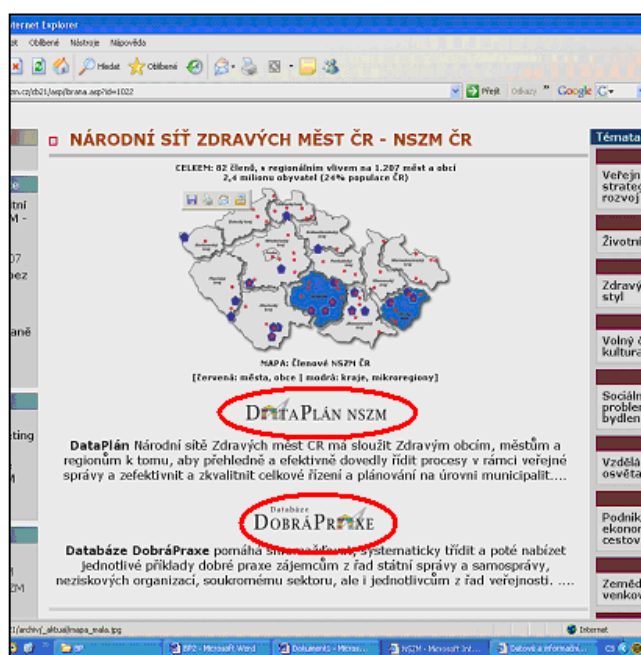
ternet Explorer
t Oblíbené Nástroje Nápověda
Hledat Oblíbené
Přejít Odkazy Google G-
.cz/zb21/asp/brana.asp?id=1022

NÁRODNÍ SÍŤ ZDRAVÝCH MĚST ČR - NSZM ČR

CELKEM: 82 členů, s regionálním vlivem na 1.207 měst a obcí
2,4 milionu obyvatel (24% populace ČR)

MAPA: Členové NSZM ČR
[červená: města, obce | modrá: kraje, mikroregiony]

DataPlán NSZM

DataPlán Národní sítě Zdravých měst ČR má sloužit Zdravým obcím, městům a regionům k tomu, aby přehledně a efektivně dovedly řídit procesy v rámci veřejné správy a zefektivnit a zkvalitnit celkové řízení a plánování na úrovni municipalit....

Databáze
DobráPraxe

Databáze DobráPraxe pomáhá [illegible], systematicky třídit a poté nabízet jednotlivé příklady dobré praxe zájemcům z řad státní správy a samosprávy, neziskových organizací, soukromému sektoru, ale i jednotlivcům z řad veřejnosti. ....

e
tní
M -
07
bez
aně
eting
M
M
ZM

Témata
Veřejn strateg rozvoj
Životní
Zdravý styl
Volný č kultura
Sociáln problen bydlen
Vzdělá osvěta
Podnik ekonor cestov
Zeměd venkov

l/archiv/_aktual/mapa_mala.jpg
Internet
BP2 - Microsoft Word
Dokumenty - Micros...
NSZM - Microsoft Int...
Datové a informačn...